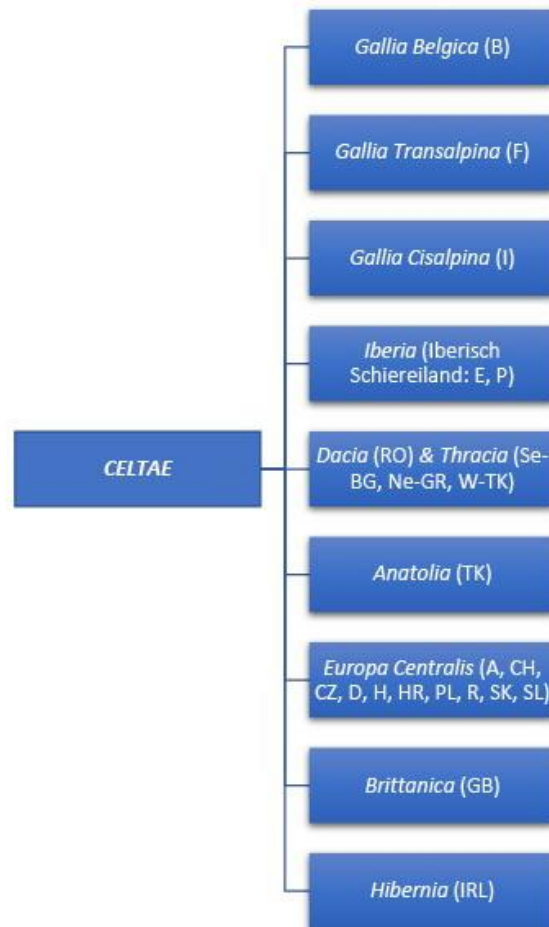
CELTAE

Gallia Belgica (B)

Gallia Transalpina (F)

Gallia Cisalpina (I)

Iberia (Iberisch Schiereiland: E, P)

Dacia (RO) & Thracia (Se-BG, Ne-GR, W-TK)

Anatolia (TK)

Europa Centralis (A, CH, CZ, D, H, HR, PL, R, SK, SL)

Brittanica (GB)

Hibernia (IRL)